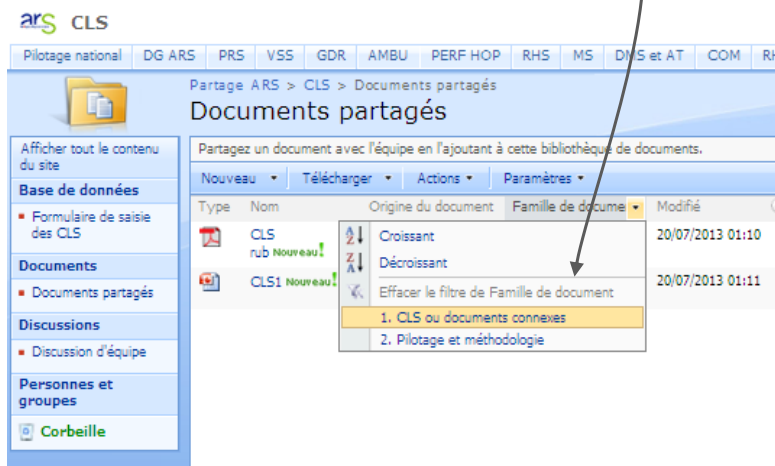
ars CLS

Pilotage national | DG ARS | PRS | VSS | GDR | AMBU | PERF HOP | RHS | MS | DMS et AT | COM | R

Partage ARS > CLS > Documents partagés

Documents partagés

Afficher tout le contenu du site

Base de données

Formulaire de saisie des CLS

Documents

Documents partagés

Discussions

Discussion d'équipe

Personnes et groupes

Corbeille

Partagez un document avec l'équipe en l'ajoutant à cette bibliothèque de documents.

Nouveau • | Télécharger • | Actions • | Paramètres •

| Type | Nom | Origine du document | Famille de docume | Modifié |
|---|---|---|---|---|
| | CLS rub Nouveau! | | | 20/07/2013 01:10 |
| | CLS1 Nouveau! | | | 20/07/2013 01:11 |

Croissant

Décroissant

Effacer le filtre de Famille de document

1. CLS ou documents connexes

2. Pilotage et méthodologie